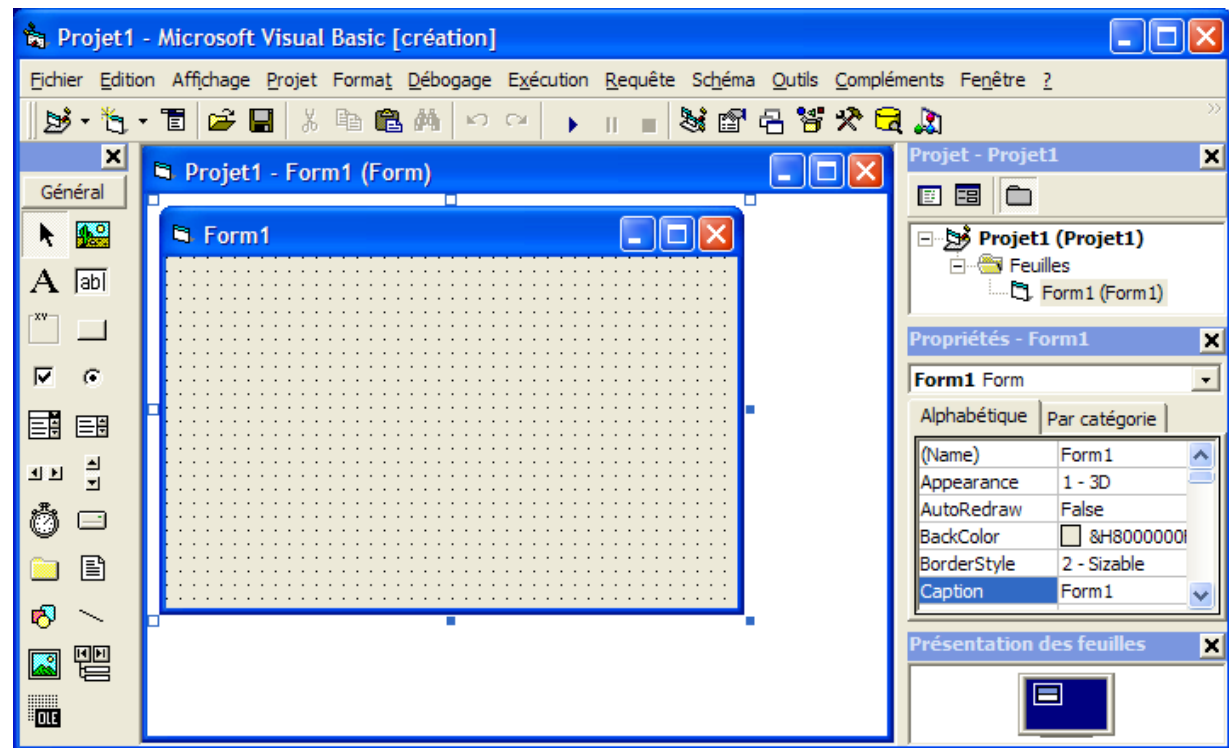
Projet1 - Microsoft Visual Basic [création]

Fichier Edition Affichage Projet Format Débogage Exécution Requête Schéma Outils Compléments Fenêtre ?

Général

Projet1 - Form1 (Form)

Form1

Projet - Projet1

Projet1 (Projet1)
Feuilles
Form1 (Form1)

Propriétés - Form1

Form1 Form

Alphabétique | Par catégorie

| (Name) | Form1 |
|---|---|
| Appearance | 1 - 3D |
| AutoRedraw | False |
| BackColor | &H8000000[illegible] |
| BorderStyle | 2 - Sizable |
| Caption | Form1 |

Présentation des feuilles

OLE